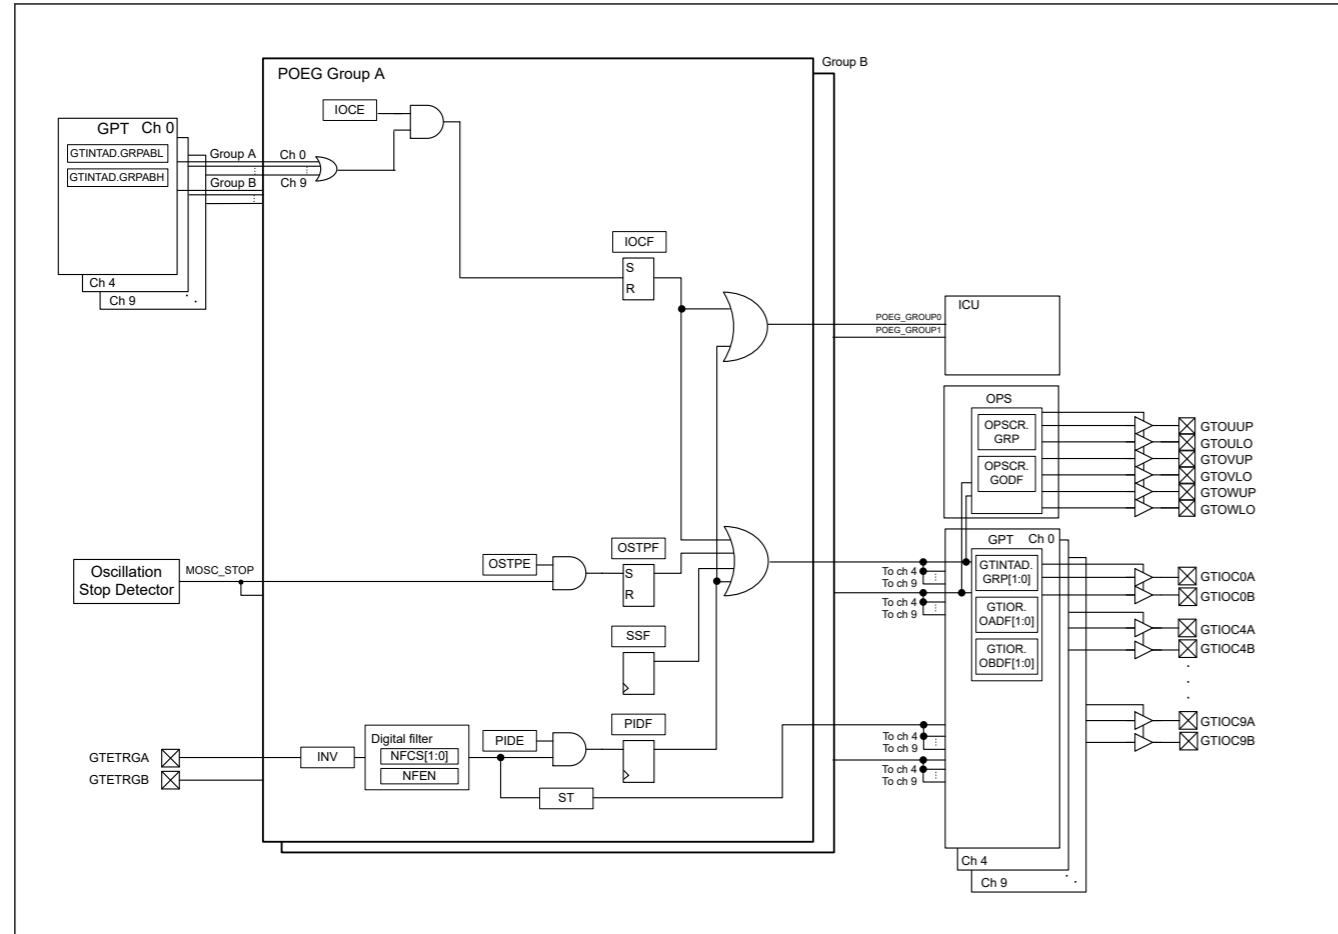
POEG Group A
Group B
IOCE
GPT Ch 0
GTINTAD.GRPABL
GTINTAD.GRPABH
Group A
Group B
Ch 0
Ch 9
Ch 4
Ch 9
IOCF
S
R
ICU
POEG_GROUP0
POEG_GROUP1
OPS
OPSCR.GRP
OPSCR.GODF
GTOUUP
GTOULO
GTOVUP
GTOVLO
GTOWUP
GTOWLO
Oscillation Stop Detector
MOSC_STOP
OSTPE
OSTPF
S
R
SSF
GPT Ch 0
To ch 4
To ch 9
To ch 4
To ch 9
GTINTAD.GRP[1:0]
GTIOR.OADF[1:0]
GTIOR.OBDF[1:0]
GTIOC0A
GTIOC0B
GTIOC4A
GTIOC4B
GTIOC9A
GTIOC9B
GTETRGA
GTETRGB
INV
Digital filter
NFCS[1:0]
NFEN
PIDE
PIDF
ST
To ch 4
To ch 9
To ch 4
To ch 9
Ch 4
Ch 9